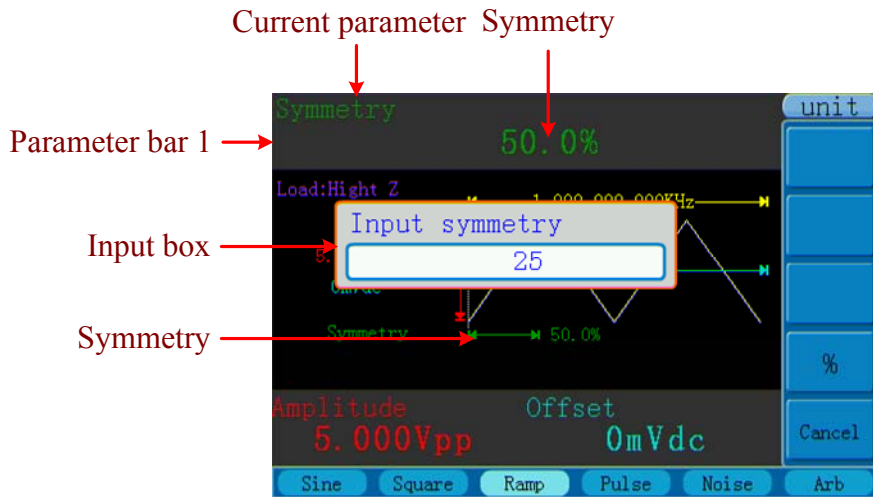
Current parameter Symmetry

Parameter bar 1

Symmetry

50.0%

unit

Load:Hight Z

1.000,000,000KHz

Input box

Input symmetry

25

5.

0mVdc

Symmetry

Symmetry

50.0%

%

Amplitude

5.000Vpp

Offset

0mVdc

Cancel

Sine Square Ramp Pulse Noise Arb